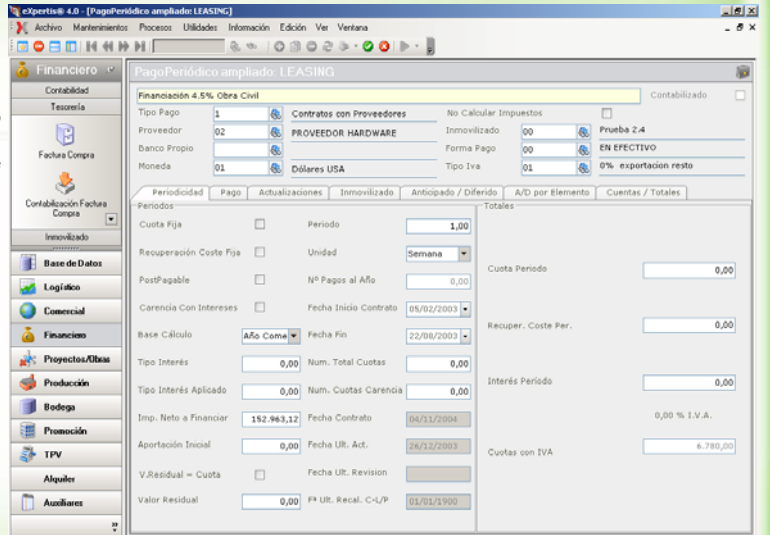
eXpertis® 4.0 - [PagoPeriódico ampliado: LEASING]

Archivo Mantenimientos Procesos Utilidades Información Edición Ver Ventana

Financiero

Contabilidad
Tesorería
Factura Compra
Contabilización Factura Compra
Inmovilizado
Base de Datos
Logística
Comercial
Financiero
Proyectos/Obras
Producción
Bodega
Promoción
TPV
Alquiler
Auxiliares

PagoPeriódico ampliado: LEASING

Financiación 4.5% Obra Civil
Contabilizado

| Tipo Pago | 1 | Contratos con Proveedores | No Calcular Impuestos | | |
|---|---|---|---|---|---|
| Proveedor | 02 | PROVEEDOR HARDWARE | Inmovilizado | 00 | Prueba 2.4 |
| Banco Propio | | | Forma Pago | 00 | EN EFECTIVO |
| Moneda | 01 | Dólares USA | Tipo Iva | 01 | 0% exportacion resto |

Periodicidad | Pago | Actualizaciones | Inmovilizado | Anticipado / Diferido | A/D por Elemento | Cuentas / Totales

Periodos

| | | | |
|---|---|---|---|
| Cuota Fija | | Periodo | 1,00 |
| Recuperación Coste Fijo | | Unidad | Semana |
| PostPagable | | Nº Pagos al Año | 0,00 |
| Carencia Con Intereses | | Fecha Inicio Contrato | 05/02/2003 |
| Base Cálculo | Año Come | Fecha Fin | 22/08/2003 |
| Tipo Interés | 0,00 | Num. Total Cuotas | 0,00 |
| Tipo Interés Aplicado | 0,00 | Num. Cuotas Carencia | 0,00 |
| Imp. Neto a Financiar | 152.963,12 | Fecha Contrato | 04/11/2004 |
| Aportación Inicial | 0,00 | Fecha Ult. Act. | 26/12/2003 |
| V.Residual = Cuota | | Fecha Ult. Revision | |
| Valor Residual | 0,00 | Fª Ult. Recal. C-L/P | 01/01/1900 |

Totales

Cuota Periodo 0,00
Recuper. Coste Per. 0,00
Interés Periodo 0,00
0,00 % I.V.A.
Cuotas con IVA 6.780,00